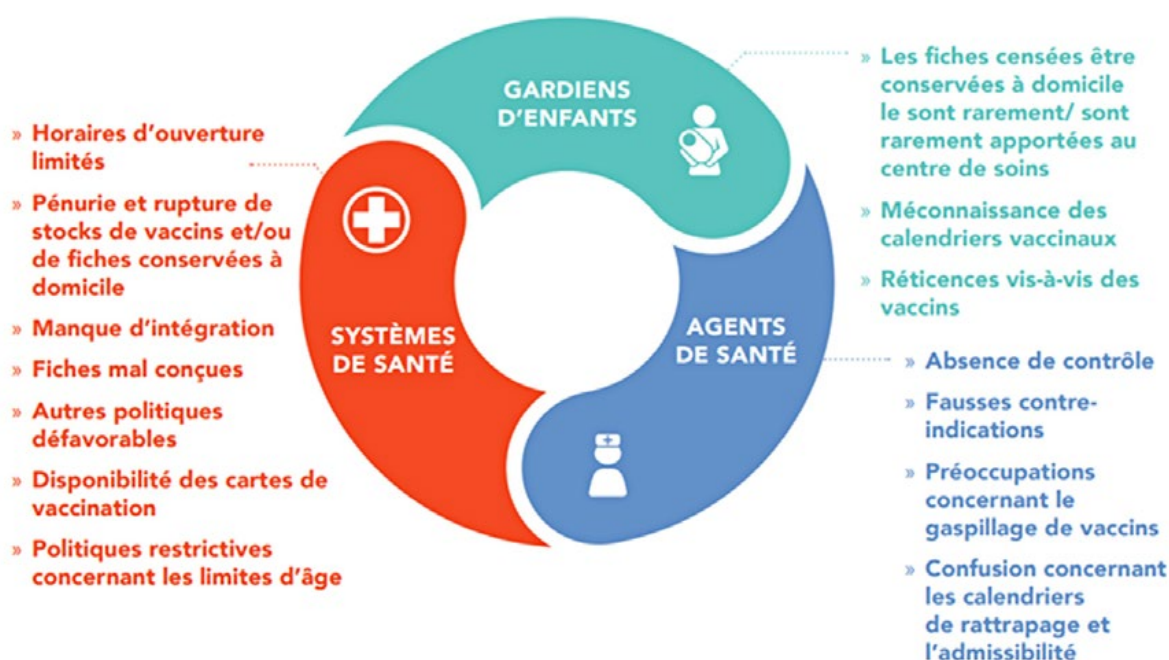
GARDIENS D'ENFANTS

» Les fiches censées être conservées à domicile le sont rarement/ sont rarement apportées au centre de soins

» Méconnaissance des calendriers vaccinaux

» Réticences vis-à-vis des vaccins

» Horaires d'ouverture limités

» Pénurie et rupture de stocks de vaccins et/ou de fiches conservées à domicile

» Manque d'intégration

» Fiches mal conçues

» Autres politiques défavorables

» Disponibilité des cartes de vaccination

» Politiques restrictives concernant les limites d'âge

SYSTÈMES DE SANTÉ

AGENTS DE SANTÉ

» Absence de contrôle

» Fausses contre-indications

» Préoccupations concernant le gaspillage de vaccins

» Confusion concernant les calendriers de rattrapage et l'admissibilité